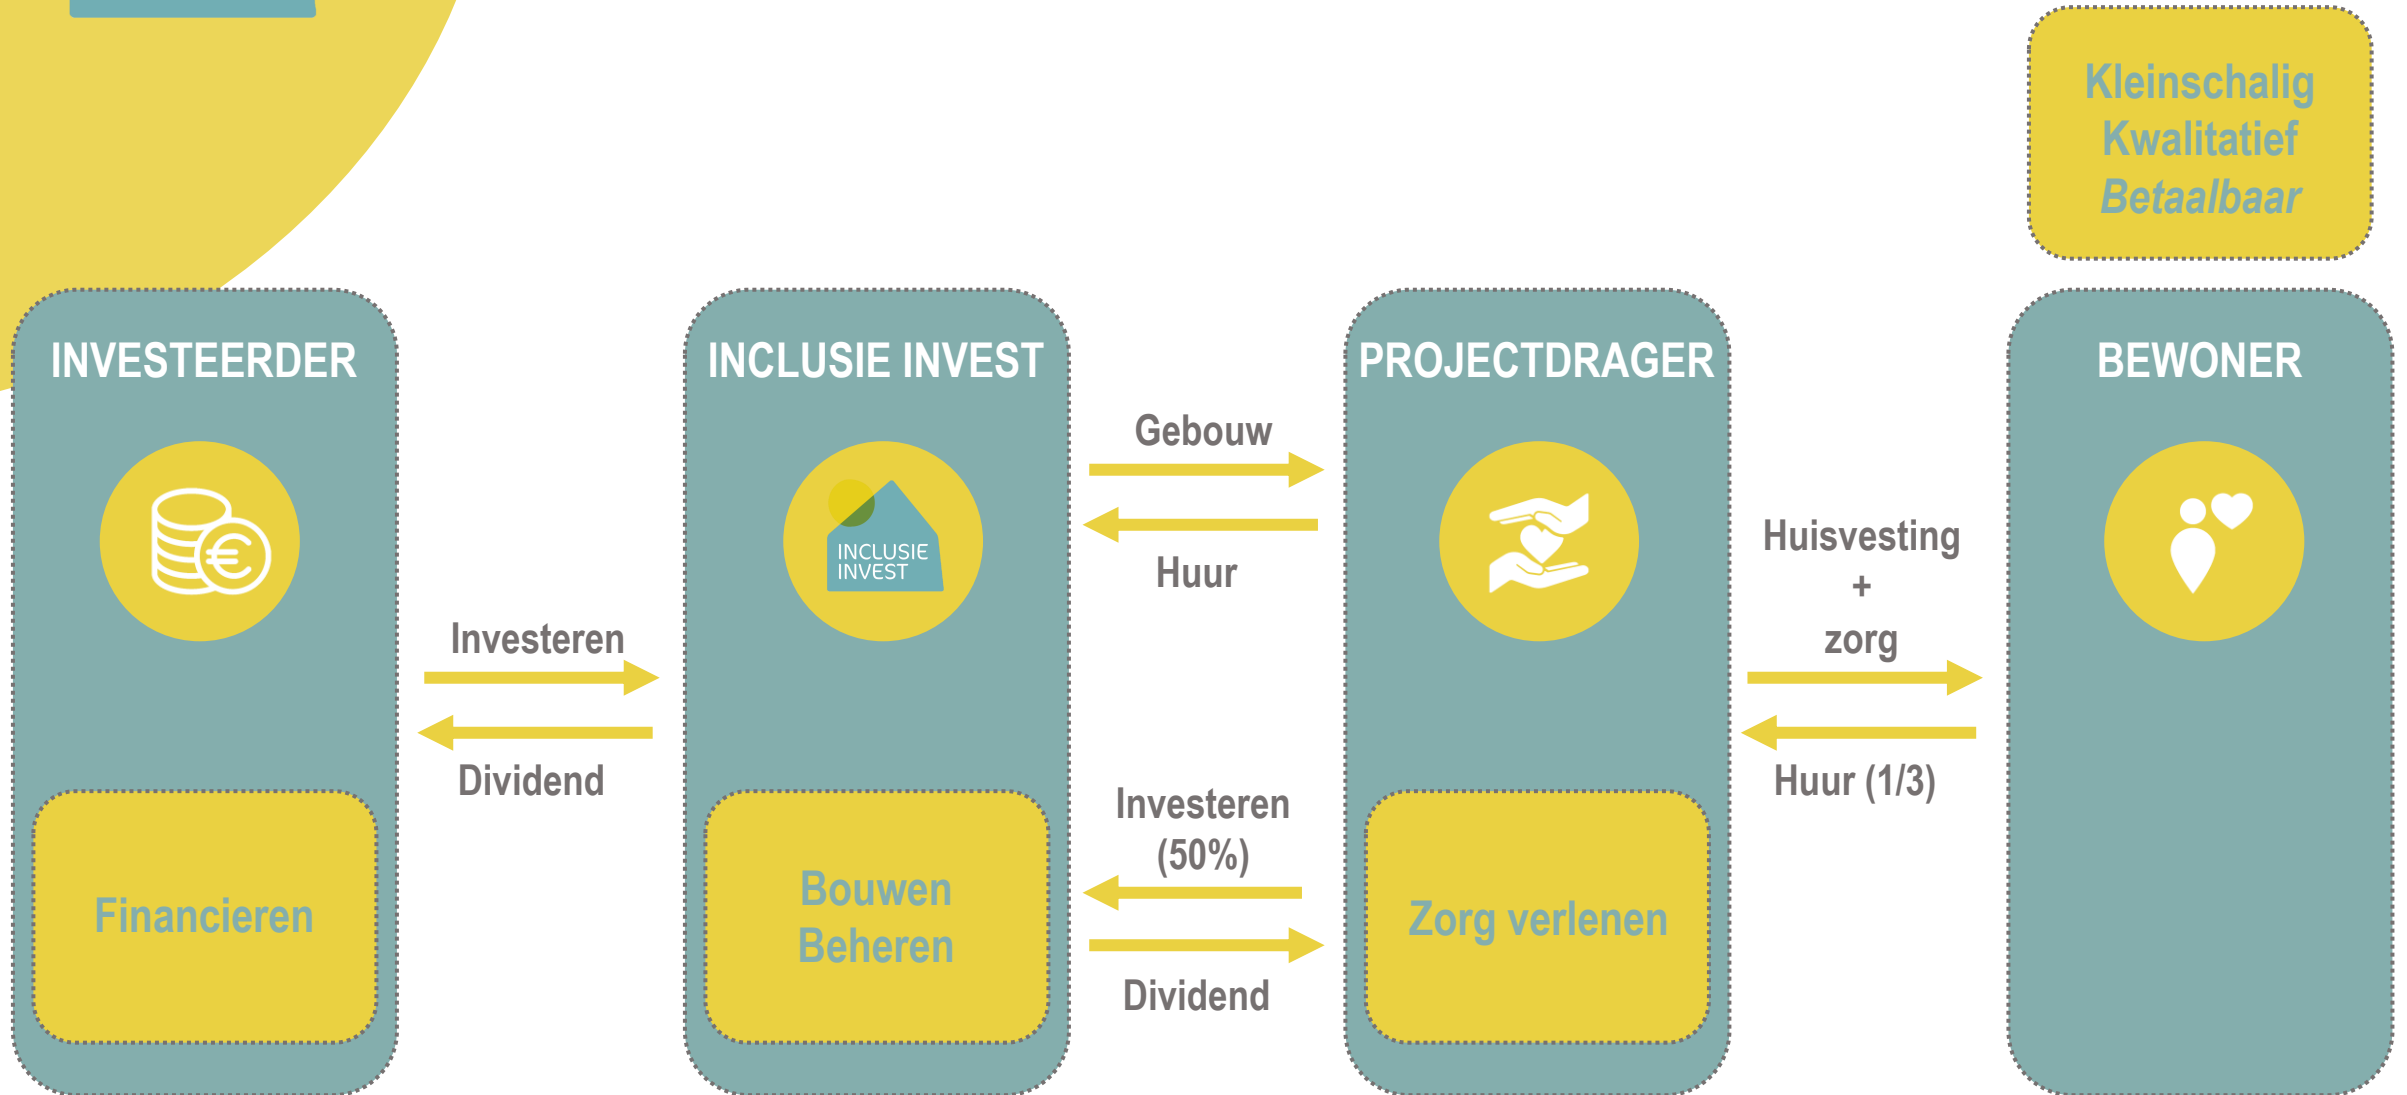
Kleinschalig
Kwalitatief
Betaalbaar

INVESTEERDER

Financieren

Investeren

Dividend

INCLUSIE INVEST

INCLUSIE INVEST

Bouwen
Beheren

Gebouw

Huur

Investeren (50%)

Dividend

PROJECTDRAGER

Zorg verlenen

Huisvesting + zorg

Huur (1/3)

BEWONER